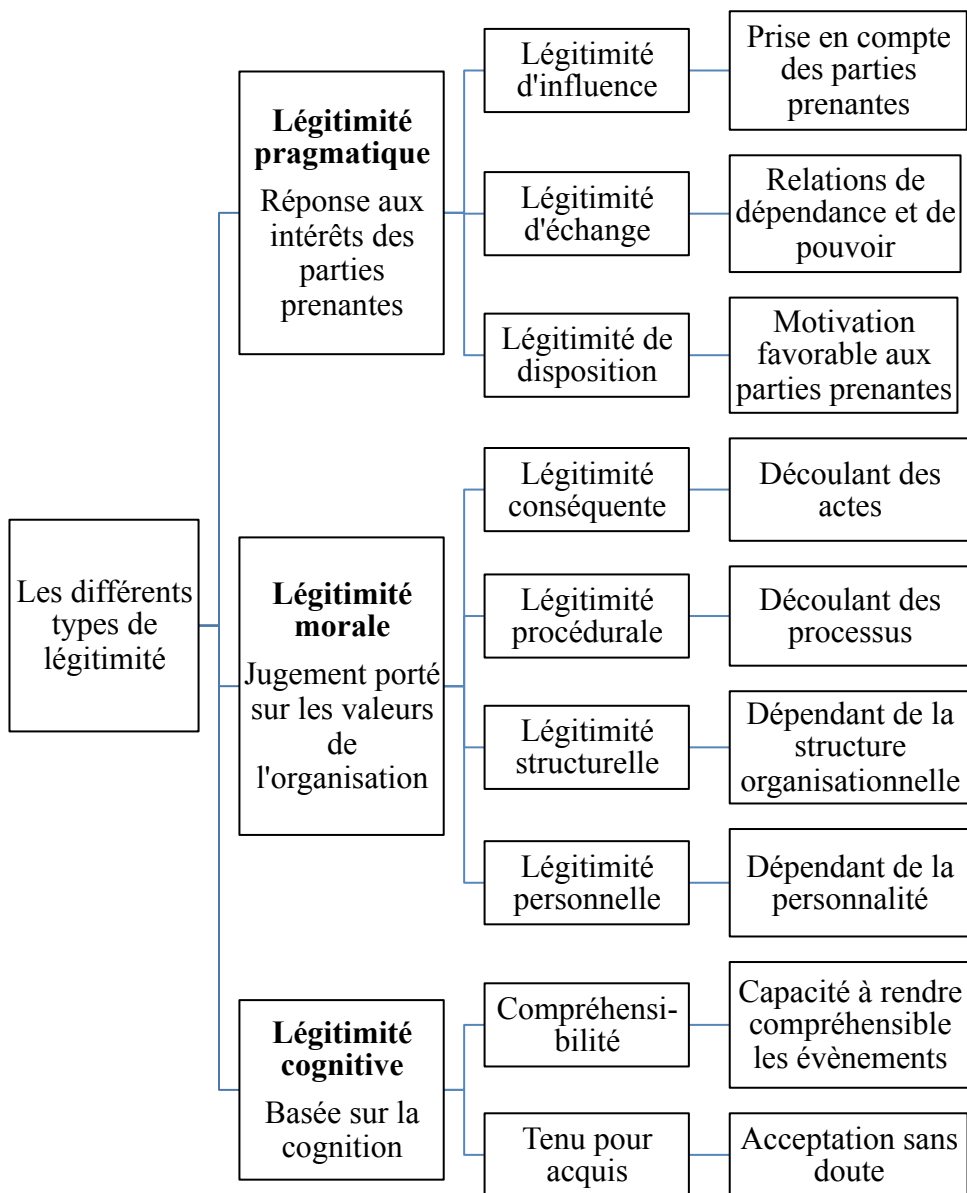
Les différents types de légitimité

**Légitimité pragmatique**
Réponse aux intérêts des parties prenantes

Légitimité d'influence
Prise en compte des parties prenantes

Légitimité d'échange
Relations de dépendance et de pouvoir

Légitimité de disposition
Motivation favorable aux parties prenantes

**Légitimité morale**
Jugement porté sur les valeurs de l'organisation

Légitimité conséquente
Découlant des actes

Légitimité procédurale
Découlant des processus

Légitimité structurelle
Dépendant de la structure organisationnelle

Légitimité personnelle
Dépendant de la personnalité

**Légitimité cognitive**
Basée sur la cognition

Compréhensibilité
Capacité à rendre compréhensible les évènements

Tenu pour acquis
Acceptation sans doute